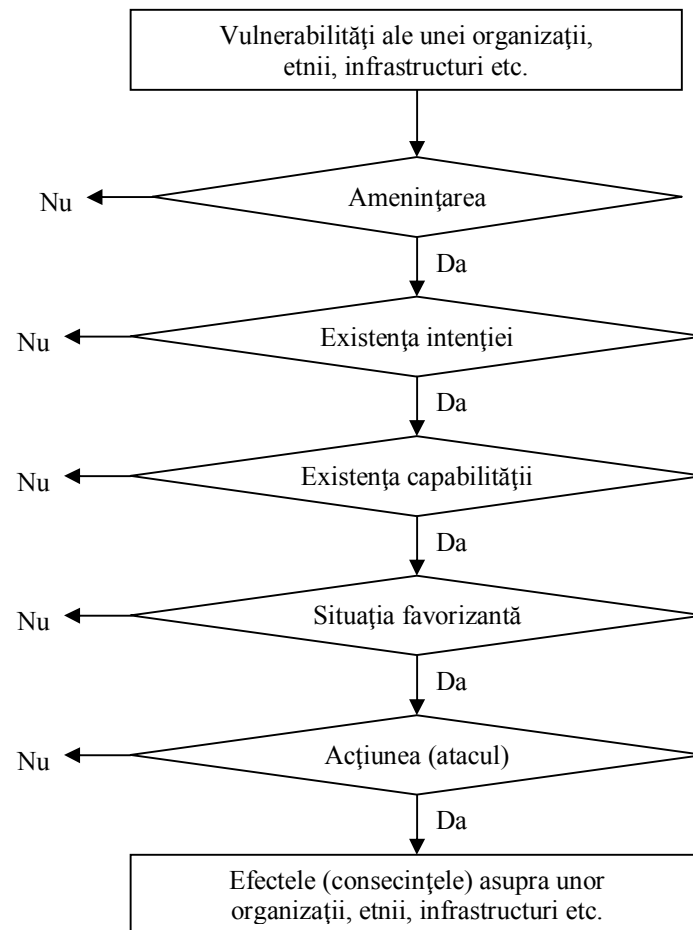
Vulnerabilităţi ale unei organizaţii, etnii, infrastructuri etc.

Nu

Ameninţarea

Da

Nu

Existenţa intenţiei

Da

Nu

Existenţa capabilităţii

Da

Nu

Situaţia favorizantă

Da

Nu

Acţiunea (atacul)

Da

Efectele (consecinţele) asupra unor organizaţii, etnii, infrastructuri etc.